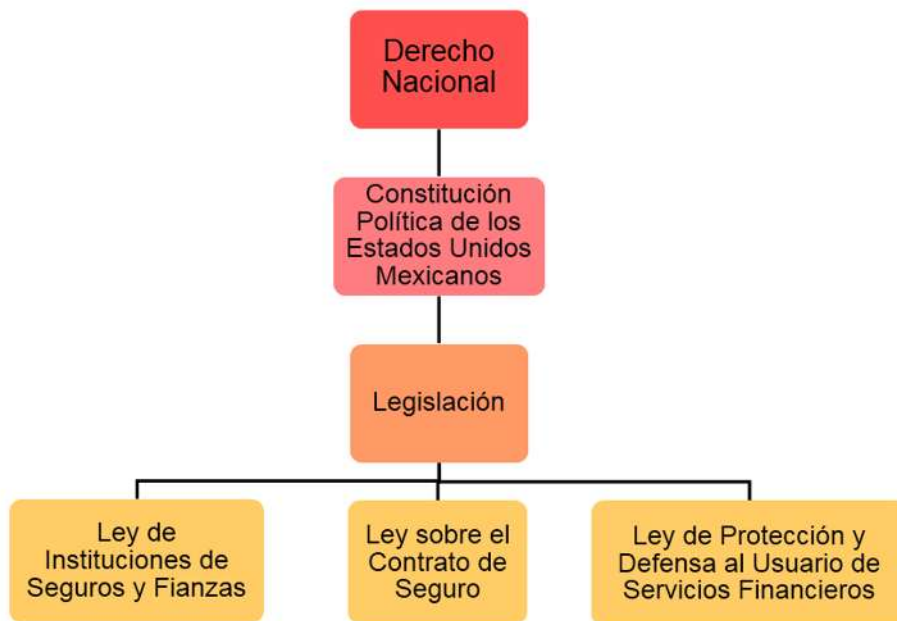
Derecho Nacional

Constitución Política de los Estados Unidos Mexicanos

Legislación

Ley de Instituciones de Seguros y Fianzas

Ley sobre el Contrato de Seguro

Ley de Protección y Defensa al Usuario de Servicios Financieros